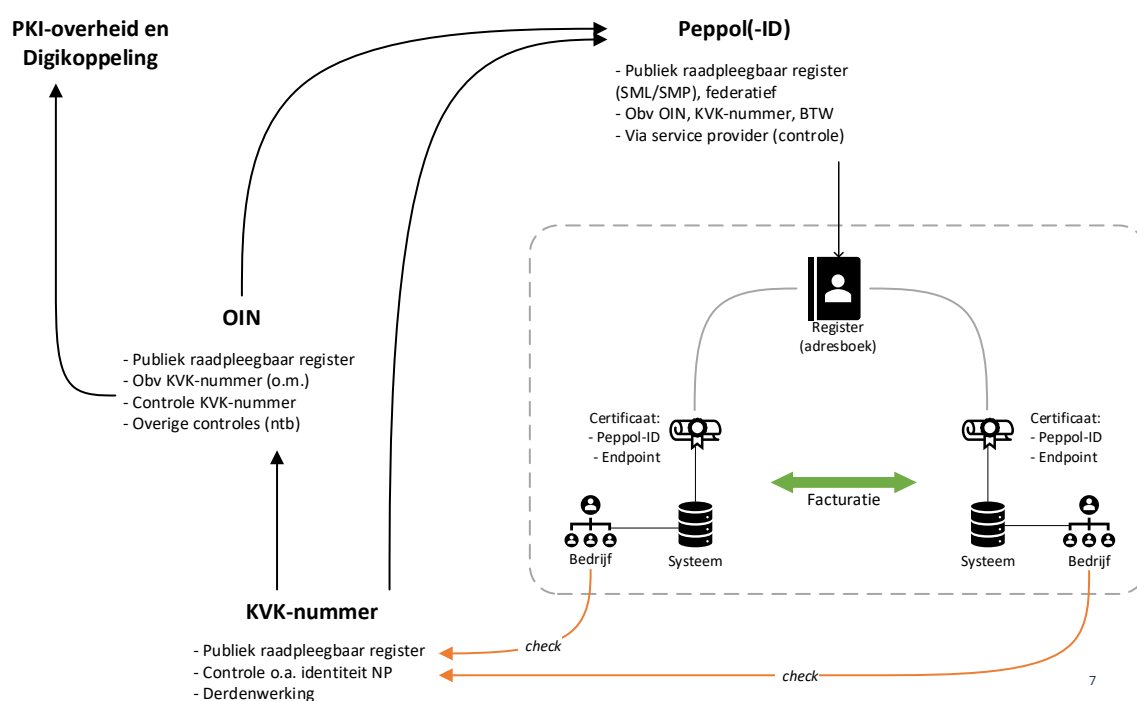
PKI-overheid en Digikoppeling

Peppol(-ID)

- Publiek raadpleegbaar register (SML/SMP), federatief
- Obv OIN, KVK-nummer, BTW
- Via service provider (controle)

Register (adresboek)

OIN

- Publiek raadpleegbaar register
- Obv KVK-nummer (o.m.)
- Controle KVK-nummer
- Overige controles (ntb)

Certificaat:
- Peppol-ID
- Endpoint

Certificaat:
- Peppol-ID
- Endpoint

Facturatie

Bedrijf

Systeem

Systeem

Bedrijf

KVK-nummer

- Publiek raadpleegbaar register
- Controle o.a. identiteit NP
- Derdenwerking

check

check

7